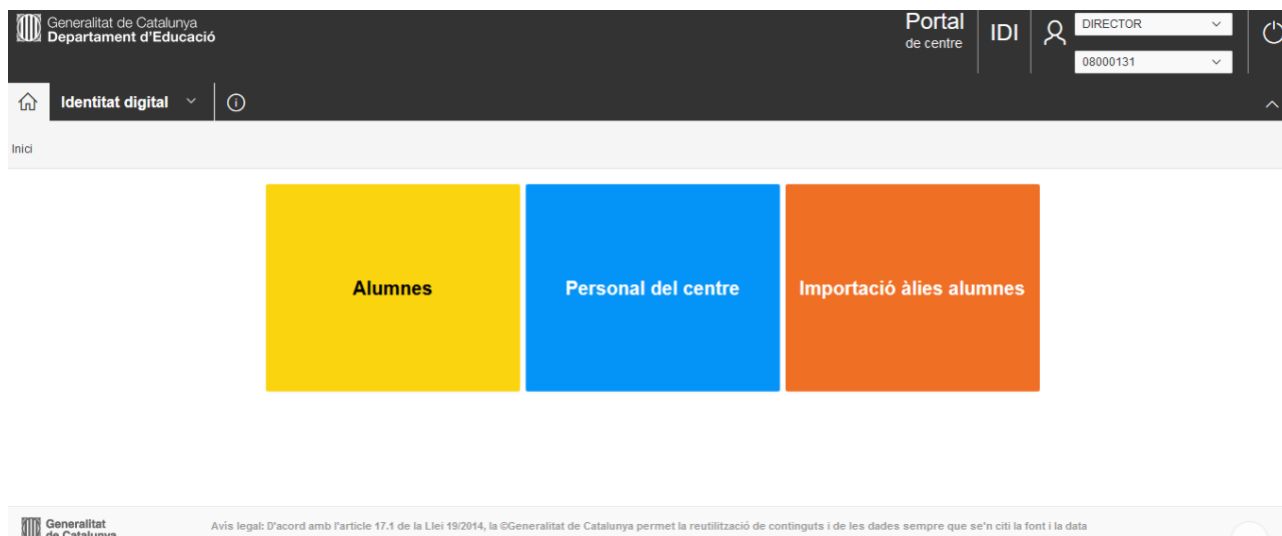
Generalitat de Catalunya
Departament d'Educació

Portal
de centre

IDI

DIRECTOR

08000131

Identitat digital

Inici

Alumnes

Personal del centre

Importació àlies alumnes

Generalitat
de Catalunya

Avís legal: D'acord amb l'article 17.1 de la Llei 19/2014, la ©Generalitat de Catalunya permet la reutilització de continguts i de les dades sempre que se'n citi la font i la data